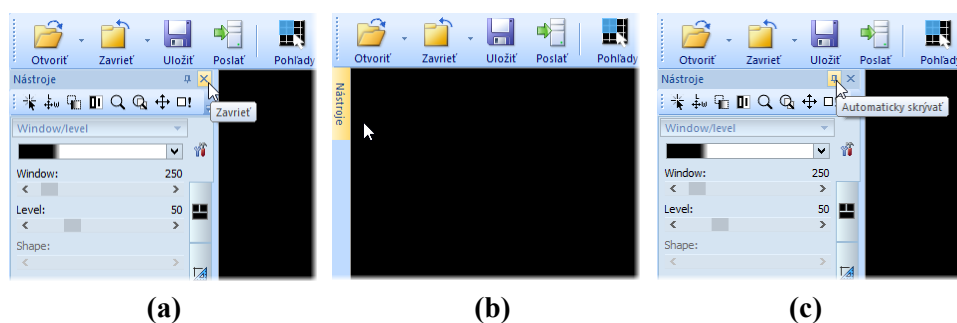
Otvoriť Zavrieť Uložiť Poslať Pohľady
Nástroje
Zavrieť
Window/level
Window: 250
Level: 50
Shape:
(a)

Otvoriť Zavrieť Uložiť Poslať Pohľady
Nástroje
(b)

Otvoriť Zavrieť Uložiť Poslať Pohľady
Nástroje
Automaticky skrývať
Window/level
Window: 250
Level: 50
Shape:
(c)